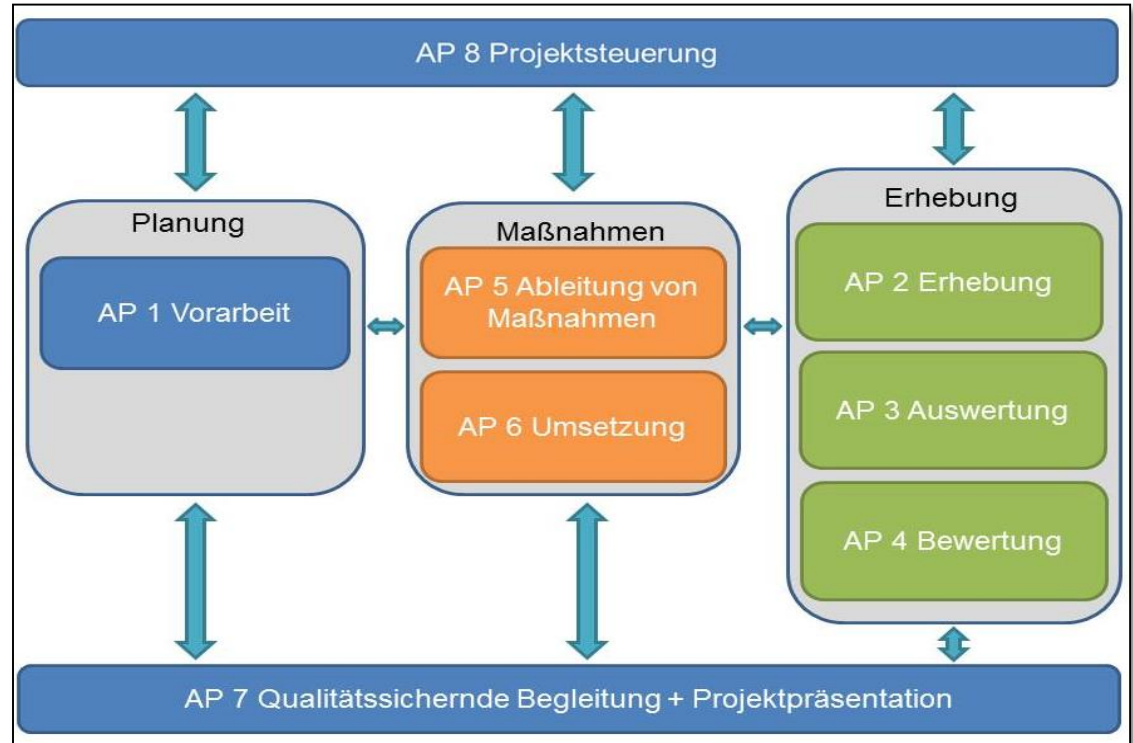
AP 8 Projektsteuerung

Planung

AP 1 Vorarbeit

Maßnahmen

AP 5 Ableitung von Maßnahmen

AP 6 Umsetzung

Erhebung

AP 2 Erhebung

AP 3 Auswertung

AP 4 Bewertung

AP 7 Qualitätssichernde Begleitung + Projektpräsentation